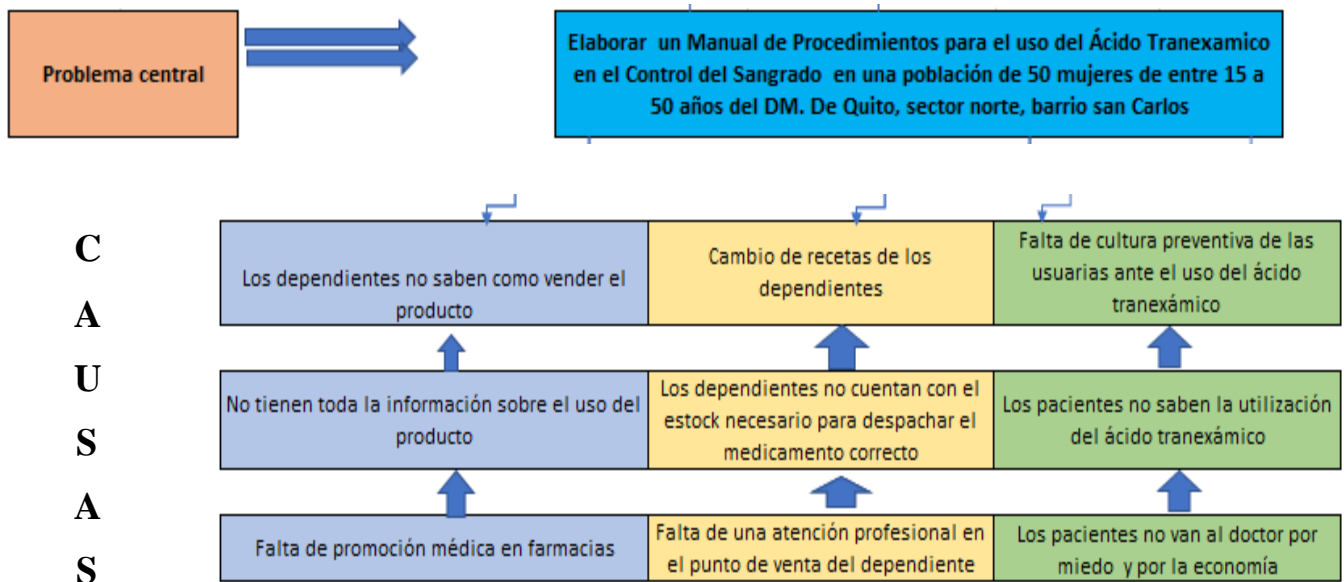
Problema central

Elaborar un Manual de Procedimientos para el uso del Ácido Tranexamico en el Control del Sangrado en una población de 50 mujeres de entre 15 a 50 años del DM. De Quito, sector norte, barrio san Carlos

C
A
U
S
A
S

| Los dependientes no saben como vender el producto | Cambio de recetas de los dependientes | Falta de cultura preventiva de las usuarias ante el uso del ácido tranexámico |
|---|---|---|
| No tienen toda la información sobre el uso del producto | Los dependientes no cuentan con el estock necesario para despachar el medicamento correcto | Los pacientes no saben la utilización del ácido tranexámico |
| Falta de promoción médica en farmacias | Falta de una atención profesional en el punto de venta del dependiente | Los pacientes no van al doctor por miedo y por la economía |